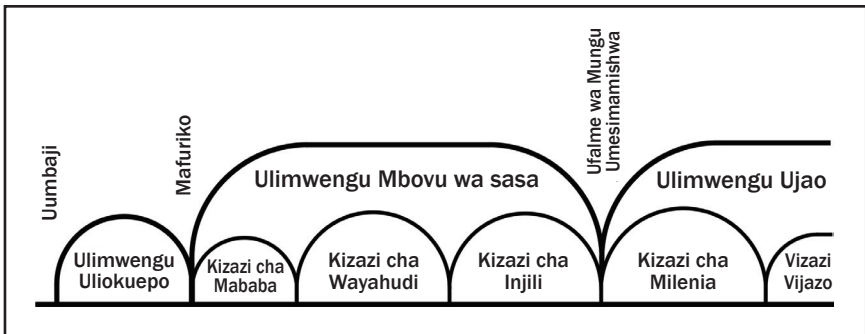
Uumbaji

Mafuriko

Ufalme wa Mungu Umesimamishwa

Ulimwengu Mbovu wa sasa

Ulimwengu Ujao

Ulimwengu Uliokuepo

Kizazi cha Mababa

Kizazi cha Wayahudi

Kizazi cha Injili

Kizazi cha Milenia

Vizazi Vijazo